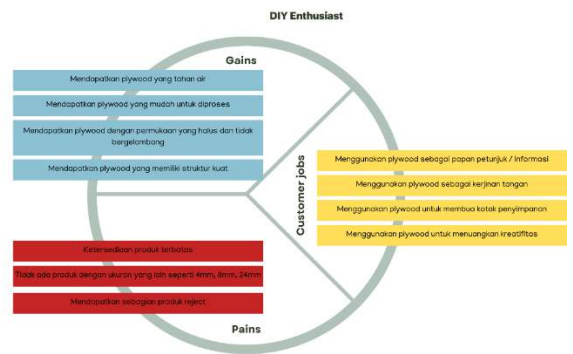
DIY Enthusiast

Gains

Mendapatkan plywood yang tahan air

Mendapatkan plywood yang mudah untuk diproses

Mendapatkan plywood dengan permukaan yang halus dan tidak bergelombang

Mendapatkan plywood yang memiliki struktur kuat

Customer jobs

Menggunakan plywood sebagai papan petunjuk / informasi

Menggunakan plywood sebagai kerjinan tangan

Menggunakan plywood untuk membuat kotak penyimpanan

Menggunakan plywood untuk menuangkan kreatifitas

Ketersediaan produk terbatas

Tidak ada produk dengan ukuran yang lain seperti 4mm, 9mm, 24mm

Mendapatkan sebagian produk reject

Pains